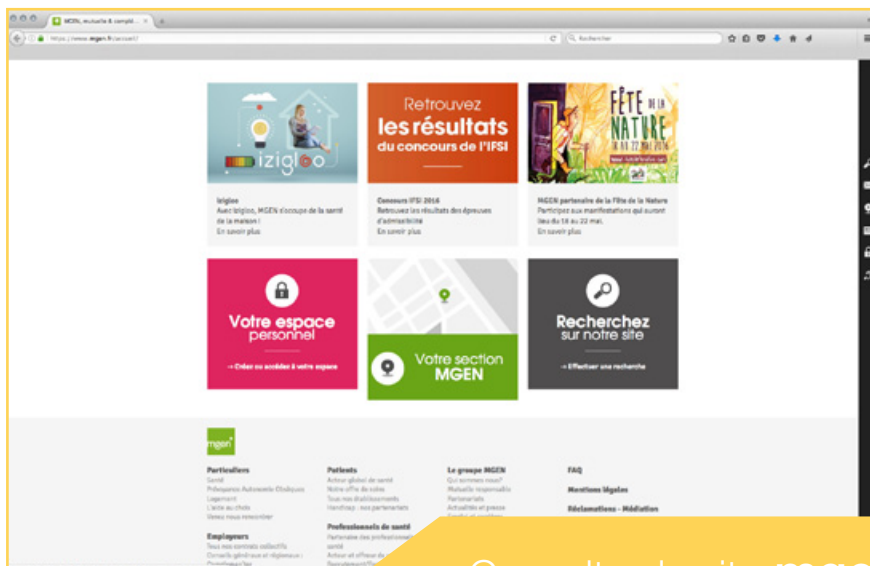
MGEN, mutuelle & complé...

https://www.mgen.fr/accueil/

Rechercher

izigloo

Izigloo
Avec Izigloo, MGEN s'occupe de la santé de la maison !
En savoir plus

Retrouvez
les résultats
du concours de l'IFSI

Concours IFSI 2016
Retrouvez les résultats des épreuves d'admissibilité
En savoir plus

FÊTE DE LA NATURE
18 AU 22 MAI 2016

MGEN partenaire de la Fête de la Nature
Participez aux manifestations qui auront lieu du 18 au 22 mai.
En savoir plus

Votre espace personnel
→ Créez ou accédez à votre espace

Votre section MGEN

Recherchez sur notre site
→ Effectuer une recherche

mgen

Particuliers
Santé
Prévoyance Autonomie Obsèques
Logement
L'aide au choix
Venez nous rencontrer

Employeurs
Tous nos contrats collectifs
Conseils généraux et régionaux
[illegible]

Patients
Acteur global de santé
Notre offre de soins
Tous nos établissements
Handicap : nos partenariats

Professionnels de santé
Partenaire des professionnels de santé
Acteur et offreur de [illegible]
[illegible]

Le groupe MGEN
Qui sommes nous?
Mutuelle responsable
Partenariats
Actualités et presse
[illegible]

FAQ

Mentions légales

Réclamations - Médiation

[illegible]